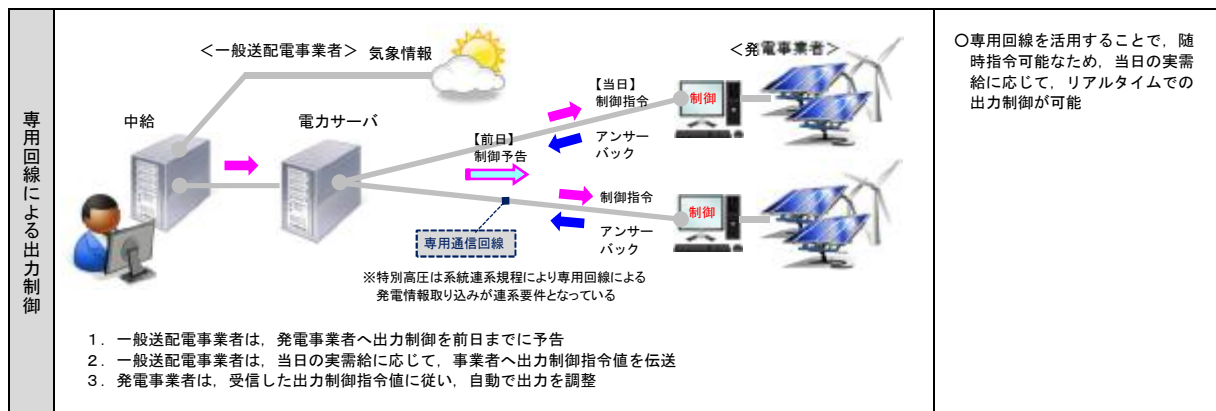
専用回線による出力制御

＜一般送配電事業者＞ 気象情報

＜発電事業者＞

中給

電力サーバ

【当日】
制御指令

制御

アンサーバック

【前日】
制御予告

制御指令

制御

アンサーバック

専用通信回線

※特別高圧は系統連系規程により専用回線による発電情報取り込みが連系要件となっている

1．一般送配電事業者は，発電事業者へ出力制御を前日までに予告
2．一般送配電事業者は，当日の実需給に応じて，事業者へ出力制御指令値を伝送
3．発電事業者は，受信した出力制御指令値に従い，自動で出力を調整

○専用回線を活用することで，随時指令可能なため，当日の実需給に応じて，リアルタイムでの出力制御が可能